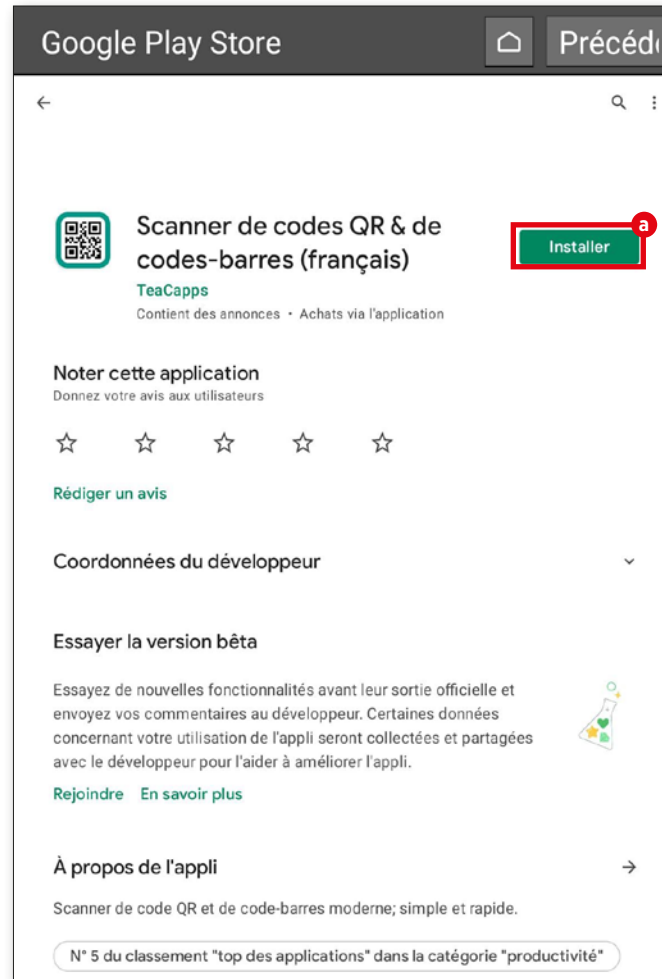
Google Play Store

Précéd

Scanner de codes QR & de codes-barres (français)

TeaCapps

Contient des annonces • Achats via l'application

a

Installer

Noter cette application

Donnez votre avis aux utilisateurs

☆ ☆ ☆ ☆ ☆

Rédiger un avis

Coordonnées du développeur

Essayer la version bêta

Essayez de nouvelles fonctionnalités avant leur sortie officielle et envoyez vos commentaires au développeur. Certaines données concernant votre utilisation de l'appli seront collectées et partagées avec le développeur pour l'aider à améliorer l'appli.

Rejoindre En savoir plus

À propos de l'appli

Scanner de code QR et de code-barres moderne; simple et rapide.

N° 5 du classement "top des applications" dans la catégorie "productivité"